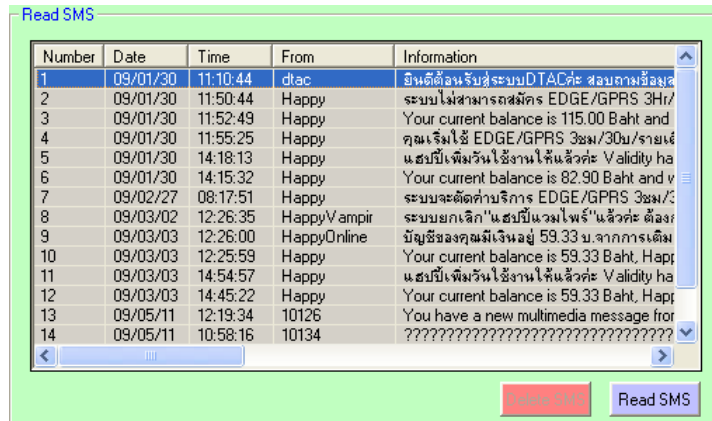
Read SMS

| Number | Date | Time | From | Information |
|---|---|---|---|---|
| 1 | 09/01/30 | 11:10:44 | dtac | ยินดีต้อนรับสู่ระบบDTACค่ะ สอบถามข้อมูล |
| 2 | 09/01/30 | 11:50:44 | Happy | ระบบไม่สามารถสมัคร EDGE/GPRS 3Hr/ |
| 3 | 09/01/30 | 11:52:49 | Happy | Your current balance is 115.00 Baht and |
| 4 | 09/01/30 | 11:55:25 | Happy | คุณเริ่มใช้ EDGE/GPRS 3ชม/30บ/รายเ |
| 5 | 09/01/30 | 14:18:13 | Happy | แฮปปี้เพิ่มวันใช้งานให้แล้วค่ะ Validity ha |
| 6 | 09/01/30 | 14:15:32 | Happy | Your current balance is 82.90 Baht and |
| 7 | 09/02/27 | 08:17:51 | Happy | ระบบจะตัดค่าบริการ EDGE/GPRS 3ชม/3 |
| 8 | 09/03/02 | 12:26:35 | HappyVampir | ระบบยกเลิก"แฮปปี้แวมไพร์"แล้วค่ะ ต้อง |
| 9 | 09/03/03 | 12:26:00 | HappyOnline | บัญชีของคุณมีเงินอยู่ 59.33 บ.จากการเติม |
| 10 | 09/03/03 | 12:25:59 | Happy | Your current balance is 59.33 Baht, Happ |
| 11 | 09/03/03 | 14:54:57 | Happy | แฮปปี้เพิ่มวันใช้งานให้แล้วค่ะ Validity ha |
| 12 | 09/03/03 | 14:45:22 | Happy | Your current balance is 59.33 Baht, Happ |
| 13 | 09/05/11 | 12:19:34 | 10126 | You have a new multimedia message fror |
| 14 | 09/05/11 | 10:58:16 | 10134 | ?????????????????????????????? |

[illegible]

Read SMS